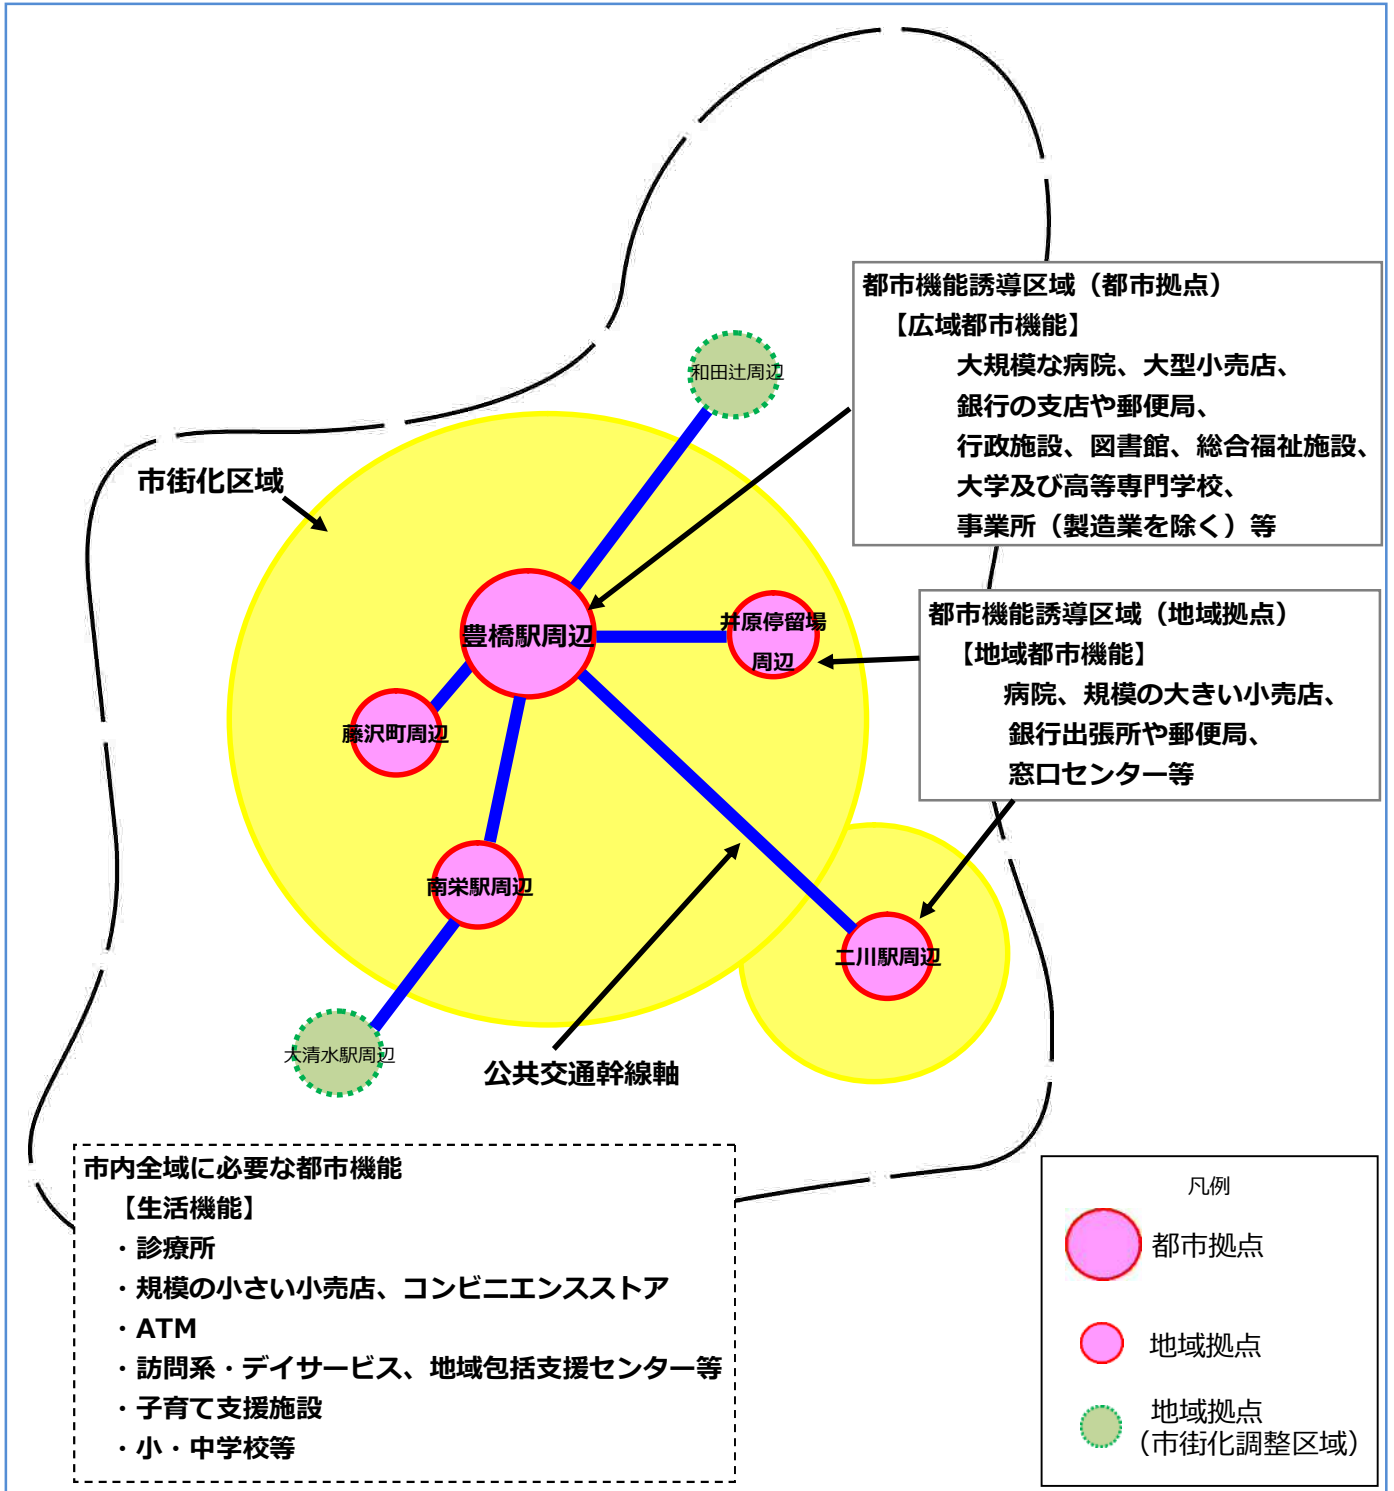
都市機能誘導区域（都市拠点）
【広域都市機能】
大規模な病院、大型小売店、
銀行の支店や郵便局、
行政施設、図書館、総合福祉施設、
大学及び高等専門学校、
事業所（製造業を除く）等

和田辻周辺

市街化区域

豊橋駅周辺

井原停留場周辺

都市機能誘導区域（地域拠点）
【地域都市機能】
病院、規模の大きい小売店、
銀行出張所や郵便局、
窓口センター等

藤沢町周辺

南栄駅周辺

二川駅周辺

大清水駅周辺

公共交通幹線軸

市内全域に必要な都市機能
【生活機能】
・診療所
・規模の小さい小売店、コンビニエンスストア
・ATM
・訪問系・デイサービス、地域包括支援センター等
・子育て支援施設
・小・中学校等

凡例
都市拠点
地域拠点
地域拠点
（市街化調整区域）